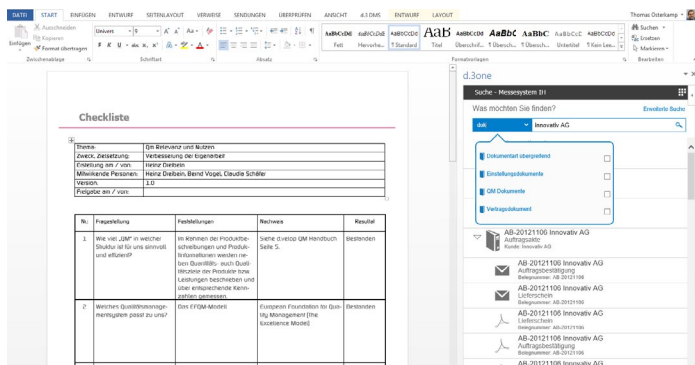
DATEI START EINFÜGEN ENTWURF SEITENLAYOUT VERWEISE SENDUNGEN ÜBERPRÜFEN ANSICHT d.3 DMS ENTWURF LAYOUT Thomas Osterkamp

Ausschneiden Kopieren Format übertragen Einfügen Zwischenablage
Univers 9 Schriftart
Absatz
AaBbCcDdE Fett AaBbCcDdE Hervorhe... AaBbCcDdE ¶ Standard AaB Titel AaBbCcDdE Überschrif... AaBbC ¶ Übersch... AaBbC ¶ Übersch... AaBbCcC Untertitel AaBbCcDdE ¶ Kein Lee... Formatvorlagen
Suchen Ersetzen Markieren Bearbeiten

Checkliste

| Thema: | QM Relevanz und Nutzen |
|---|---|
| Zweck, Zielsetzung: | Verbesserung der eigenen Arbeit |
| Erstellung am / von: | Heinz Dielbein |
| Mitwirkende Personen: | Heinz Dielbein, Bernd Vogel, Claudia Schäfer |
| Version: | 1.0 |
| Freigabe am / von: | |

| Nr. | Fragestellung | Feststellungen | Nachweis | Resultat |
|---|---|---|---|---|
| 1 | Wie viel „QM" in welcher Struktur ist für uns sinnvoll und effizient? | Im Rahmen der Produktbeschreibungen und Produktinformationen werden neben Qualitäts- auch Qualitätsziele der Produkte bzw. Leistungen beschrieben und über entsprechende Kennzahlen gemessen. | Siehe d.velop QM Handbuch Seite 5. | Bestanden |
| 2 | Welches Qualitätsmanagementsystem passt zu uns? | Das EFQM-Modell | European Foundation for Quality Management (The Excellence Model) | Bestanden |

d.3one

Suche - Messesystem 1H

Was möchten Sie finden? Erweiterte Suche

dok Innovativ AG

Dokumentart übergreifend
Einstellungsdokumente
QM Dokumente
Vertragsdokument

AB-20121106 Innovativ AG
Auftragsakte
Kunde: Innovativ AG

AB-20121106 Innovativ AG
Auftragsbestätigung
Belegnummer: AB-20121106

AB-20121106 Innovativ AG
Lieferschein
Belegnummer: AB-20121106

AB-20121106 Innovativ AG
Auftragsbestätigung
Belegnummer: AB-20121106

AB-20121106 Innovativ AG
Lieferschein
Belegnummer: AB-20121106

AB-20121106 Innovativ AG